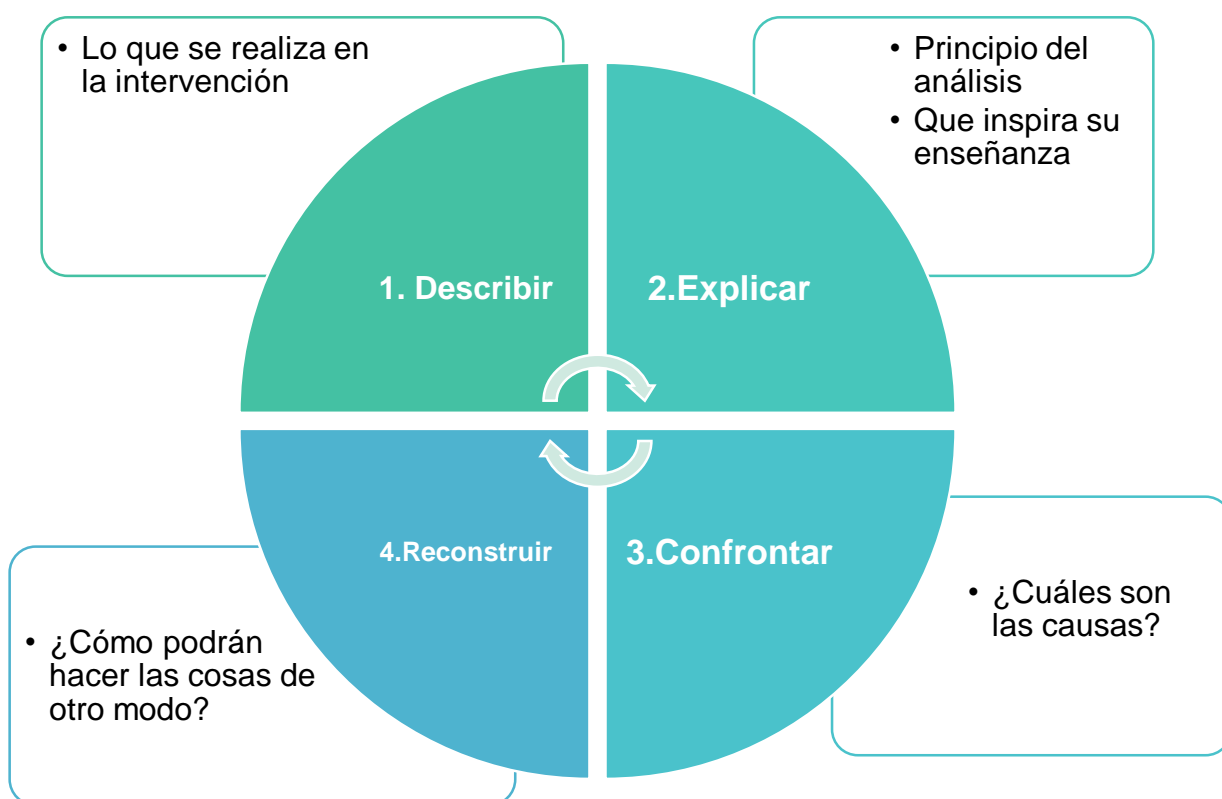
• Lo que se realiza en la intervención

• Principio del análisis
• Que inspira su enseñanza

1. Describir

2.Explicar

4.Reconstruir

3.Confrontar

• ¿Cómo podrán hacer las cosas de otro modo?

• ¿Cuáles son las causas?